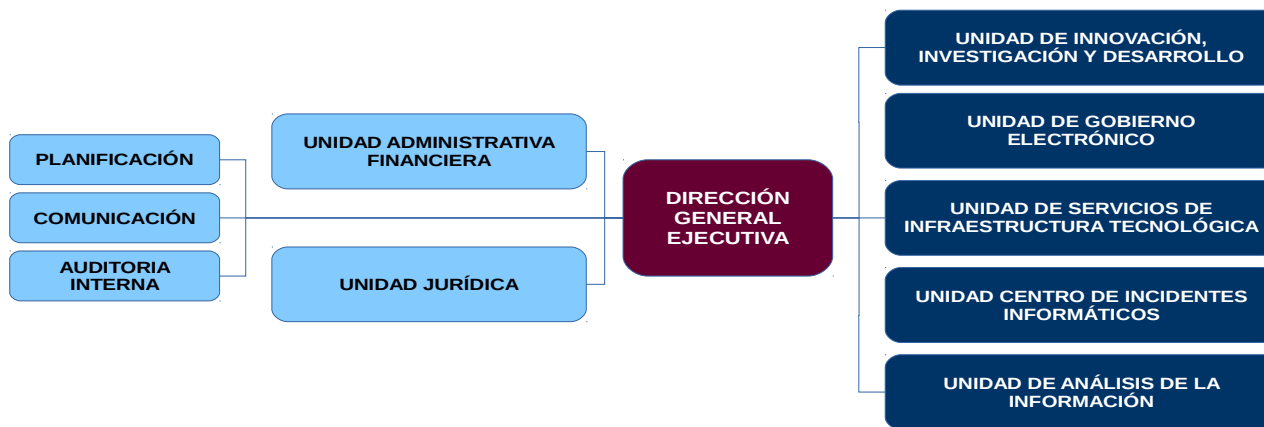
PLANIFICACIÓN

COMUNICACIÓN

AUDITORIA INTERNA

UNIDAD ADMINISTRATIVA FINANCIERA

UNIDAD JURÍDICA

DIRECCIÓN GENERAL EJECUTIVA

UNIDAD DE INNOVACIÓN, INVESTIGACIÓN Y DESARROLLO

UNIDAD DE GOBIERNO ELECTRÓNICO

UNIDAD DE SERVICIOS DE INFRAESTRUCTURA TECNOLÓGICA

UNIDAD CENTRO DE INCIDENTES INFORMÁTICOS

UNIDAD DE ANÁLISIS DE LA INFORMACIÓN